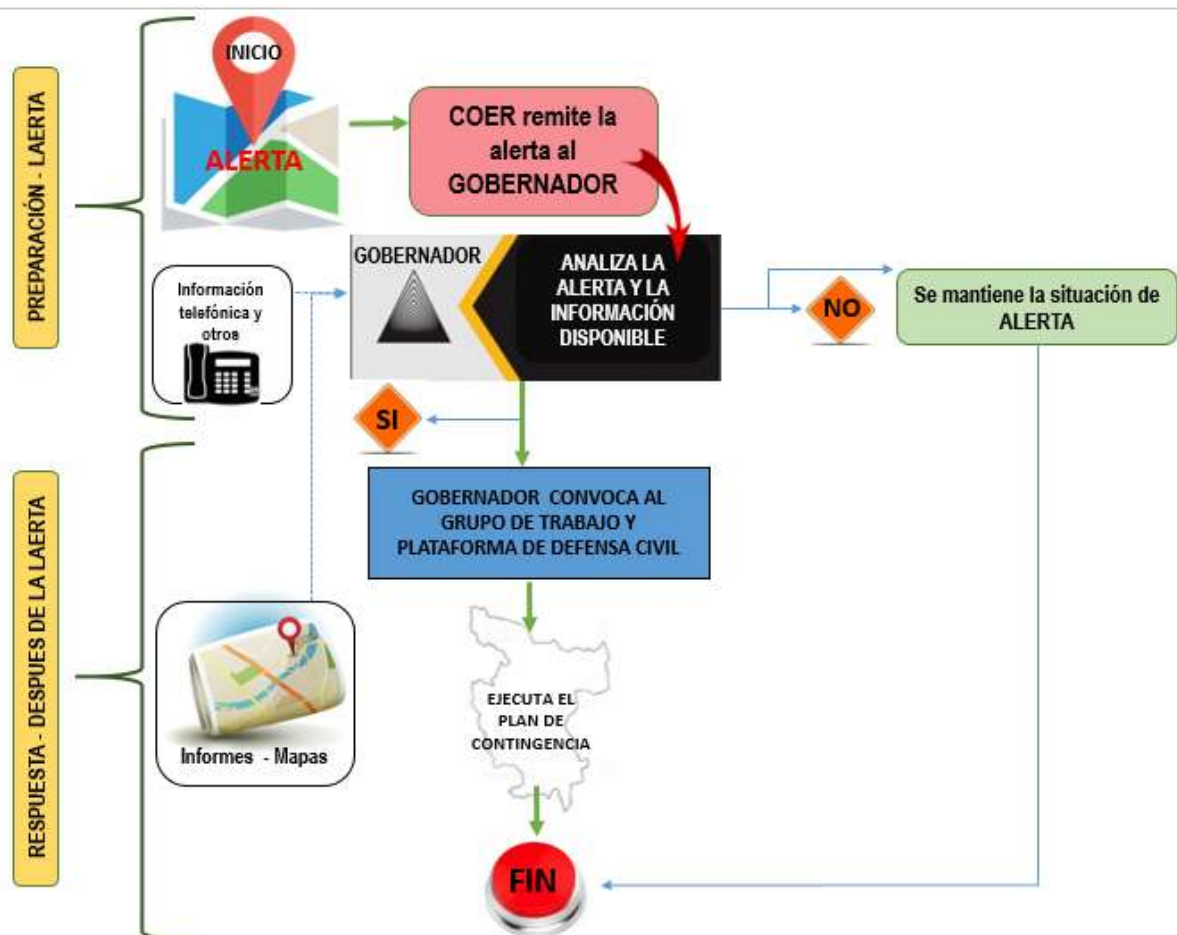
PREPARACIÓN - LAERTA

INICIO

ALERTA

COER remite la alerta al GOBERNADOR

Información telefónica y otros

GOBERNADOR

ANALIZA LA ALERTA Y LA INFORMACIÓN DISPONIBLE

NO

Se mantiene la situación de ALERTA

SI

RESPUESTA - DESPUES DE LA LAERTA

GOBERNADOR CONVOCA AL GRUPO DE TRABAJO Y PLATAFORMA DE DEFENSA CIVIL

Informes - Mapas

EJECUTA EL PLAN DE CONTINGENCIA

FIN